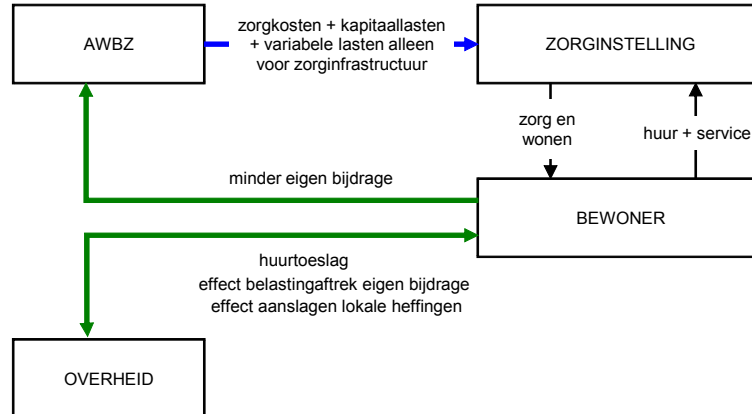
AWBZ

zorgkosten + kapitaallasten + variabele lasten alleen voor zorginfrastructuur

ZORGINSTELLING

zorg en wonen

huur + service

minder eigen bijdrage

BEWONER

huurtoeslag
effect belastingaftrek eigen bijdrage
effect aanslagen lokale heffingen

OVERHEID